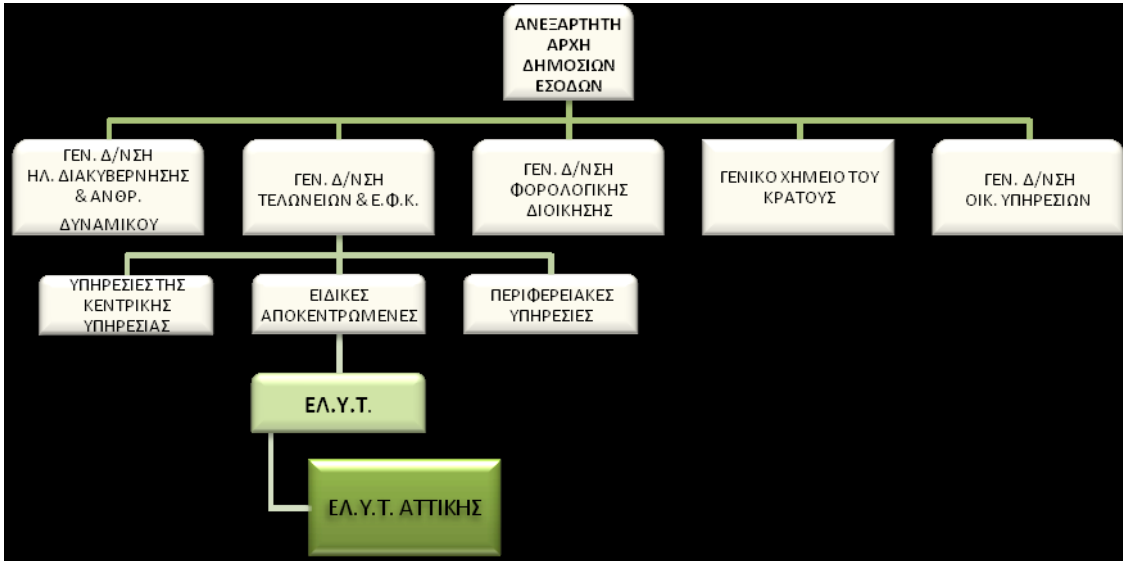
ΑΝΕΞΑΡΤΗΤΗ ΑΡΧΗ ΔΗΜΟΣΙΩΝ ΕΣΟΔΩΝ

ΓΕΝ. Δ/ΝΣΗ ΗΛ. ΔΙΑΚΥΒΕΡΝΗΣΗΣ & ΑΝΘΡ. ΔΥΝΑΜΙΚΟΥ

ΓΕΝ. Δ/ΝΣΗ ΤΕΛΩΝΕΙΩΝ & Ε.Φ.Κ.

ΓΕΝ. Δ/ΝΣΗ ΦΟΡΟΛΟΓΙΚΗΣ ΔΙΟΙΚΗΣΗΣ

ΓΕΝΙΚΟ ΧΗΜΕΙΟ ΤΟΥ ΚΡΑΤΟΥΣ

ΓΕΝ. Δ/ΝΣΗ ΟΙΚ. ΥΠΗΡΕΣΙΩΝ

ΥΠΗΡΕΣΙΕΣ ΤΗΣ ΚΕΝΤΡΙΚΗΣ ΥΠΗΡΕΣΙΑΣ

ΕΙΔΙΚΕΣ ΑΠΟΚΕΝΤΡΩΜΕΝΕΣ

ΠΕΡΙΦΕΡΕΙΑΚΕΣ ΥΠΗΡΕΣΙΕΣ

ΕΛ.Υ.Τ.

ΕΛ.Υ.Τ. ΑΤΤΙΚΗΣ